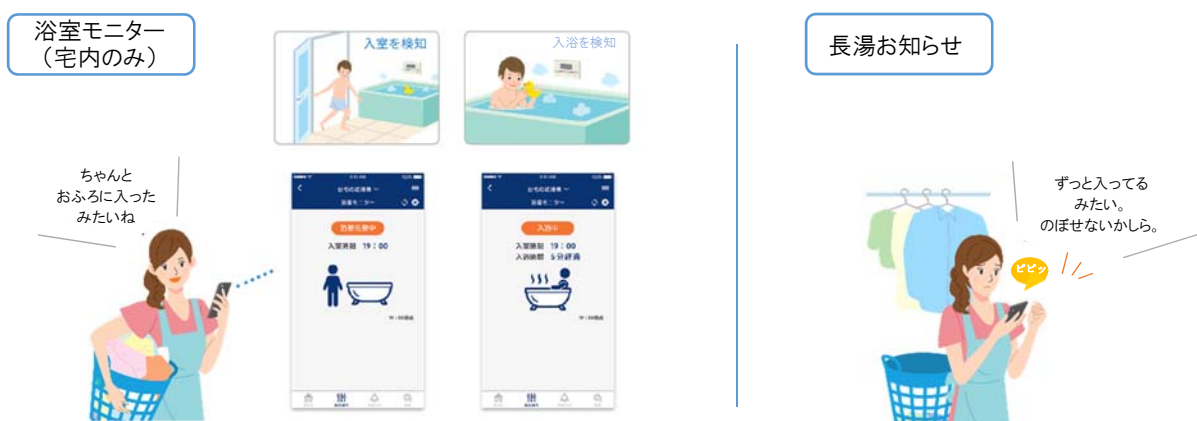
浴室モニター
（宅内のみ）

入室を検知

入浴を検知

ちゃんと
おふろに入った
みたいね

おうちの給湯器
浴室モニター

防寒乱暖中
入室時刻　19：00

入浴中
入室時刻　19：00
入浴時間　5分経過

長湯お知らせ

ずっと入ってる
みたい。
のぼせないかしら。

ピピッ